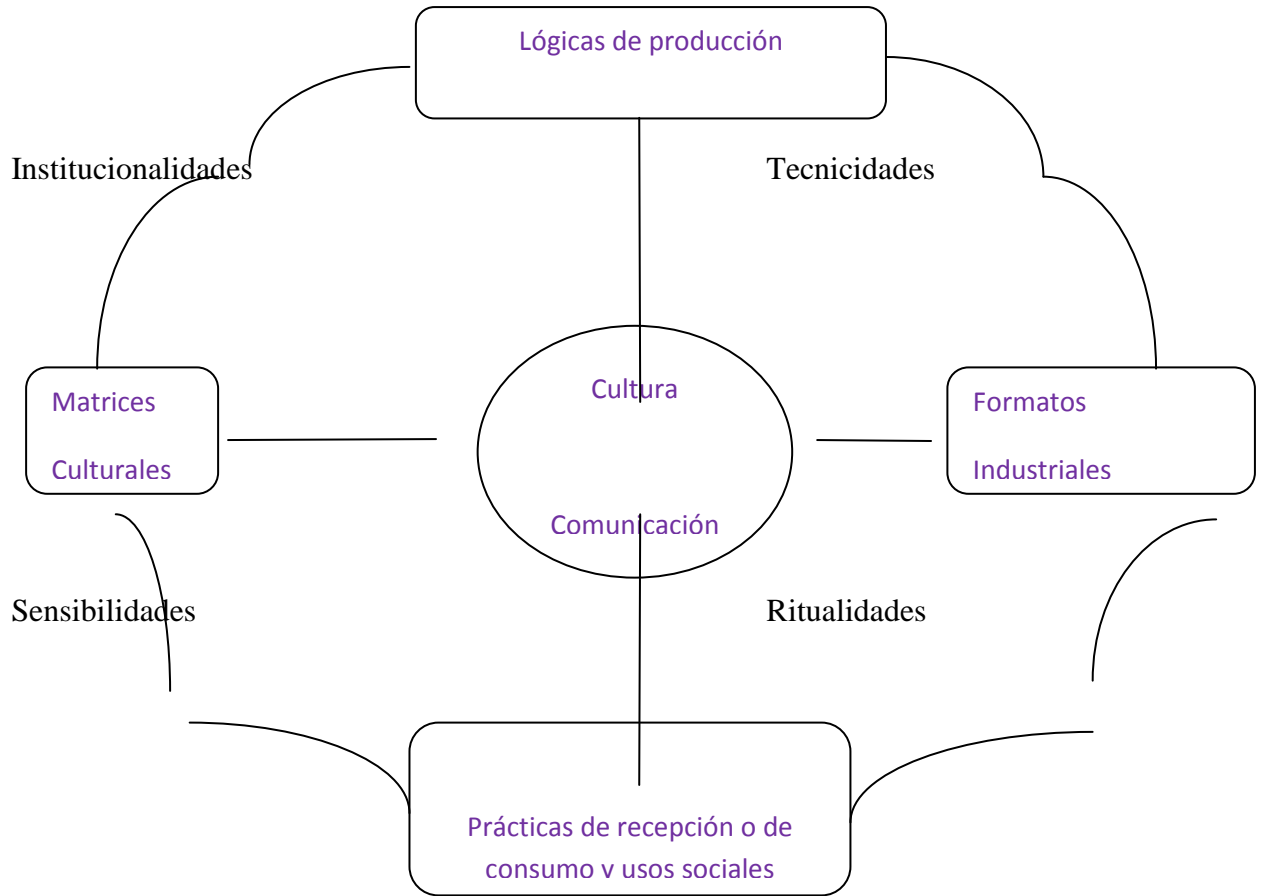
Lógicas de producción

Institucionalidades

Tecnicidades

Matrices Culturales

Cultura

Comunicación

Formatos Industriales

Sensibilidades

Ritualidades

Prácticas de recepción o de consumo v usos sociales